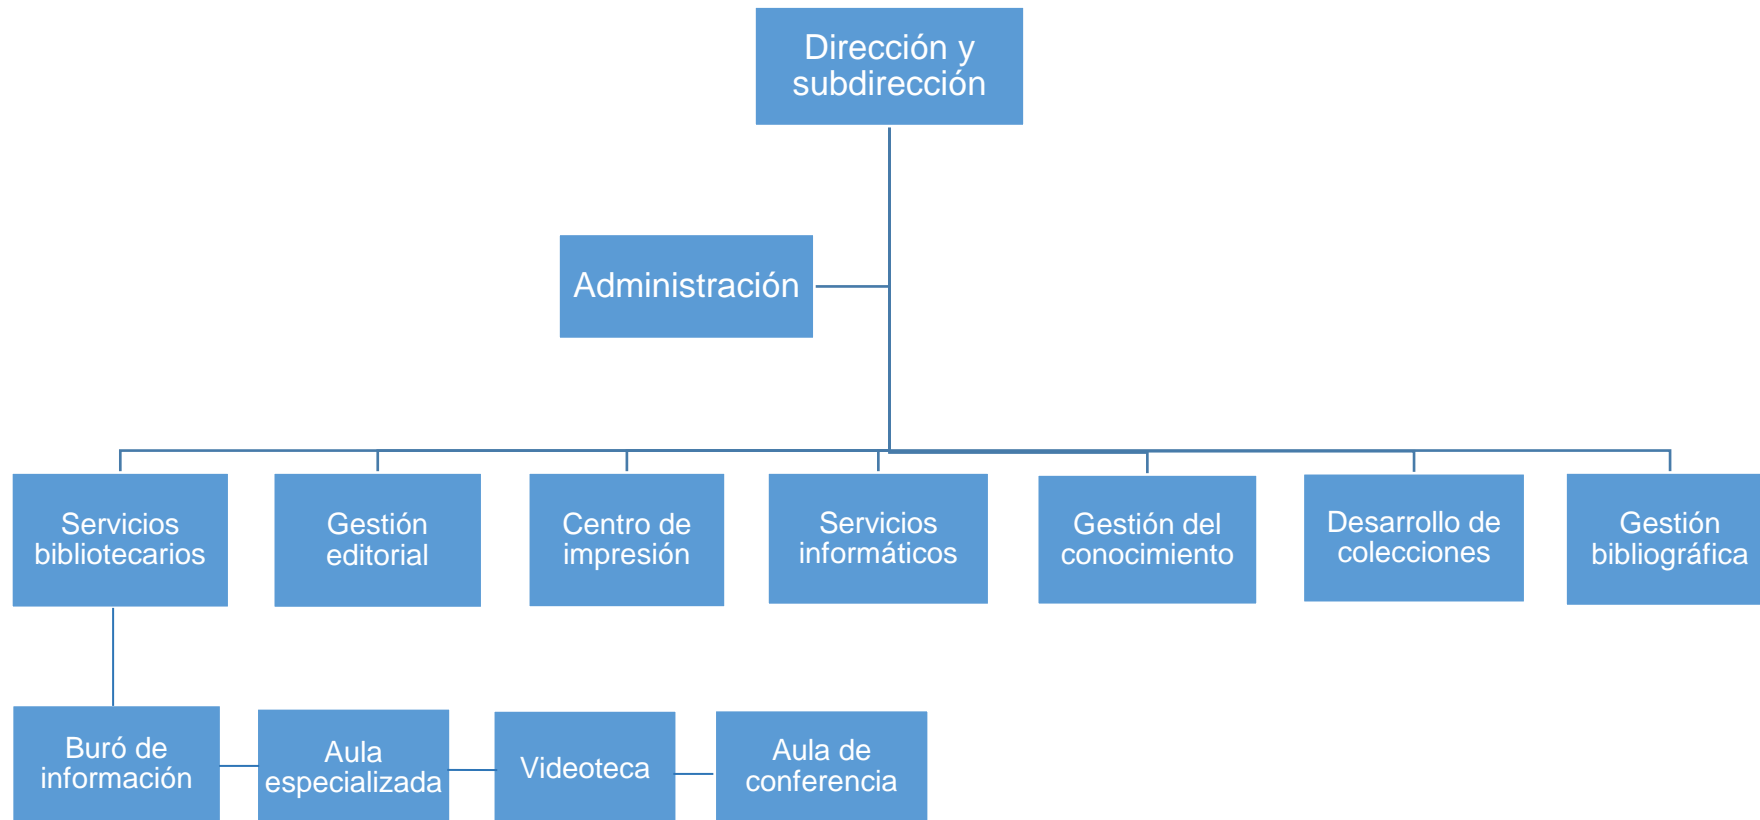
Dirección y subdirección

Administración

Servicios bibliotecarios

Gestión editorial

Centro de impresión

Servicios informáticos

Gestión del conocimiento

Desarrollo de colecciones

Gestión bibliográfica

Buró de información

Aula especializada

Videoteca

Aula de conferencia